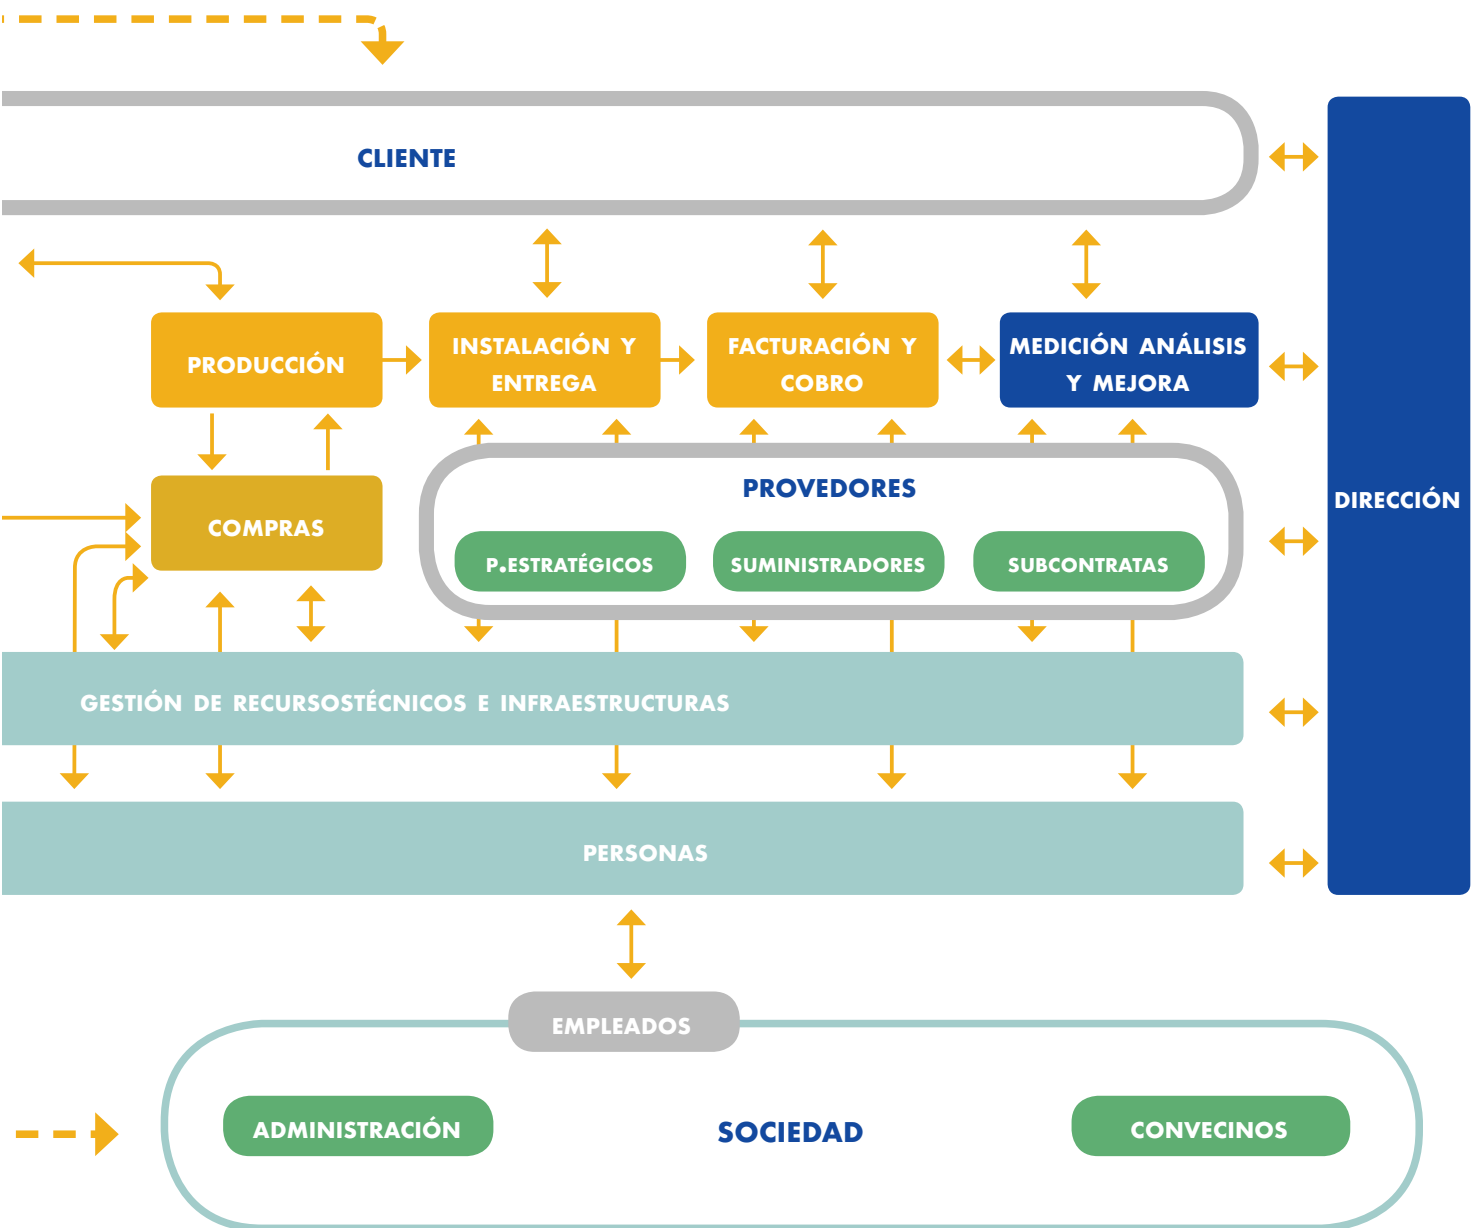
CLIENTE

DIRECCIÓN

PRODUCCIÓN

INSTALACIÓN Y ENTREGA

FACTURACIÓN Y COBRO

MEDICIÓN ANÁLISIS Y MEJORA

COMPRAS

PROVEDORES

P.ESTRATÉGICOS

SUMINISTRADORES

SUBCONTRATAS

GESTIÓN DE RECURSOSTÉCNICOS E INFRAESTRUCTURAS

PERSONAS

EMPLEADOS

ADMINISTRACIÓN

SOCIEDAD

CONVECINOS